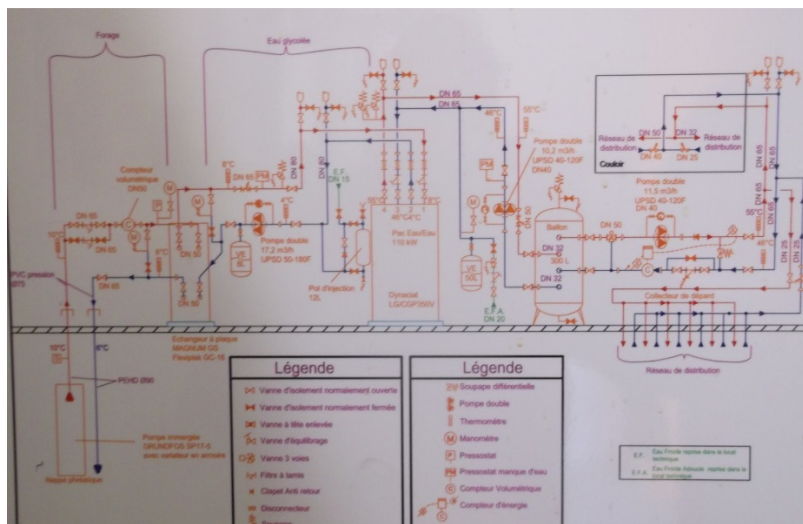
Forage

Eau glycolée

Compteur volumétrique DN50

DN 65

DN 65

DN 65

DN 65

DN 65

DN 65

DN 65

DN 80

DN 80

DN 15

DN 50

DN 32

DN 40

DN 25

DN 32

DN 50

DN 65

DN 65

DN 25

8°C

4°C

10°C

6°C

55°C

46°C

45°C

46°C 4°C

55°C

E.F.

PM

Pompe double 17,2 m3/h UPSD 50-180F

Pot d'injection 12L

Pac Eau/Eau 110 kW

Dynaciat LG/LGP350V

Pompe double 10,2 m3/h UPSD 40-120F DN40

Ballon 300 L

Pompe double 11,5 m3/h UPSD 40-120F DN 40

Réseau de distribution

Réseau de distribution

Couloir

PVC pression Ø75

Echangeur à plaque MAGNUM GS Parallele GC-16

E.F.A. DN 20

Collecteur de départ

Réseau de distribution

10°C

8°C

PEHD Ø90

Pompe immergée GRUNDFOS SP17-5 avec variateur en armoire

Nappe phréatique

Légende

Vanne d'isolement normalement ouverte

Vanne d'isolement normalement fermée

Vanne à tête enlevée

Vanne d'équilibrage

Vanne 3 voies

Filtre à tamis

Clapet Anti retour

Disconnecteur

Légende

Soupape différentielle

Pompe double

Thermomètre

Manomètre

Pressostat

Pressostat manque d'eau

Compteur Volumétrique

Compteur d'énergie

E.F. Eau Froide reprise dans le local technique

E.F.A. Eau Froide Adoucie reprise dans le local technique